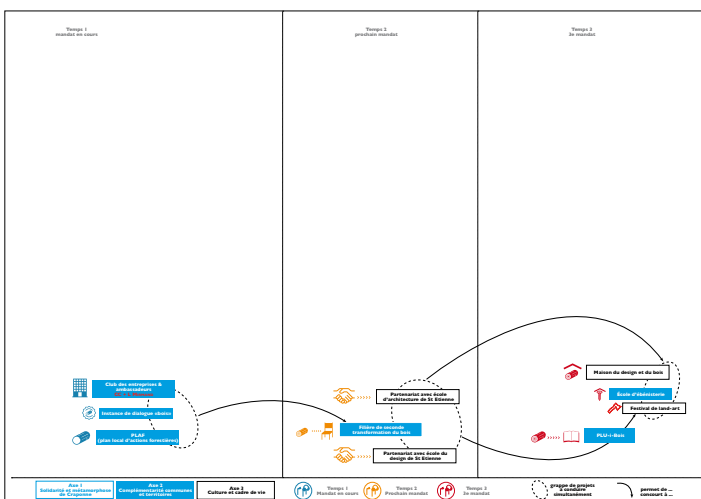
Temps 1
mandat en cours

Temps 2
prochain mandat

Temps 3
3e mandat

Club des entreprises & ambassadeurs
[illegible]

Instance de dialogue choisi

PLAF
(plan local d'actions forestières)

Partenariat avec école d'architecture de St Etienne

Filière de seconde transformation du bois

Partenariat avec école du design de St Etienne

Maison du design et du bois

École d'ébénisterie

Festival de land-art

PLU-i-Bois

Axe 1
Solidarité et métamorphose de Craponne

Axe 2
Complémentarité communes et territoires

Axe 3
Culture et cadre de vie

Temps 1
Mandat en cours

Temps 2
Prochain mandat

Temps 3
3e mandat

grappe de projets à conduire simultanément

permet de ...
concourt à ...